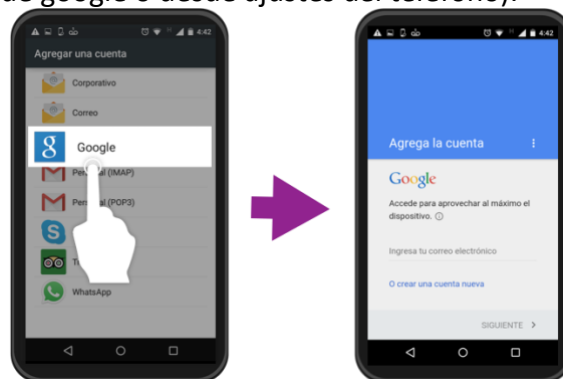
de google o desde ajustes del teléfono).

4:42

Agregar una cuenta

Corporativo

Correo

Google

Per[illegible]al (IMAP)

Per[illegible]al (POP3)

Te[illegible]

WhatsApp

4:42

Agrega la cuenta

Google

Accede para aprovechar al máximo el dispositivo.

Ingresa tu correo electrónico

O crear una cuenta nueva

SIGUIENTE